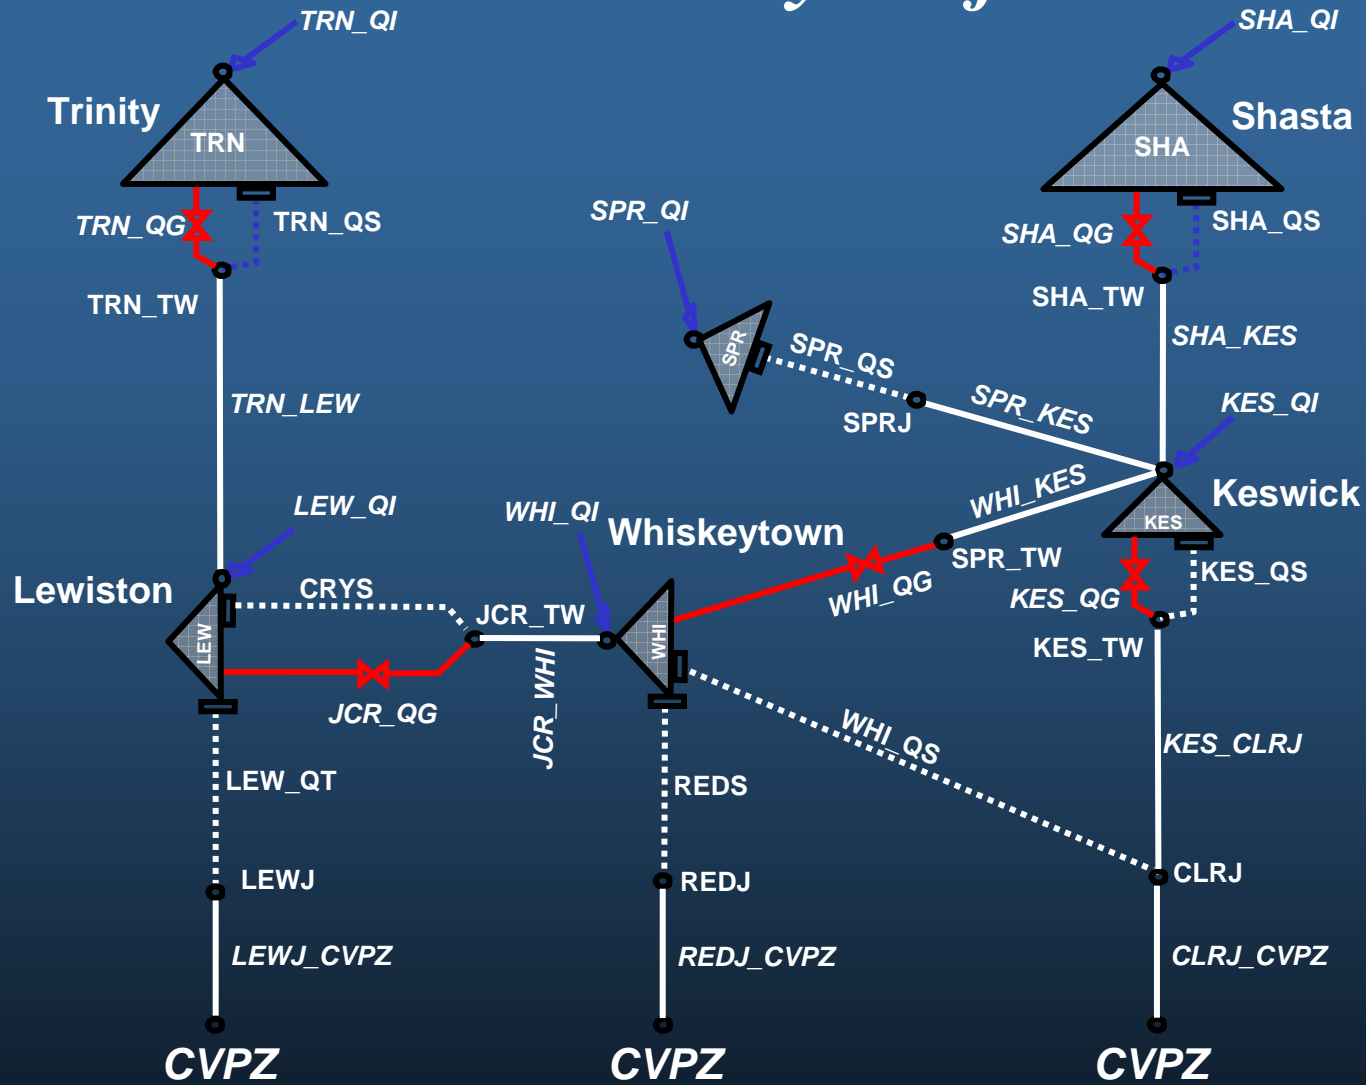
TRN_QI
Trinity
TRN
TRN_QG
TRN_QS
TRN_TW
TRN_LEW
SHA_QI
Shasta
SHA
SHA_QG
SHA_QS
SHA_TW
SHA_KES
SPR_QI
SPR
SPR_QS
SPRJ
SPR_KES
KES_QI
Keswick
KES
WHI_KES
SPR_TW
KES_QS
KES_QG
KES_TW
LEW_QI
Lewiston
LEW
CRYS
JCR_TW
WHI_QI
Whiskeytown
WHI
WHI_QG
JCR_QG
JCR_WHI
LEW_QT
REDS
WHI_QS
KES_CLRJ
LEWJ
REDJ
CLRJ
LEWJ_CVPZ
REDJ_CVPZ
CLRJ_CVPZ
CVPZ
CVPZ
CVPZ